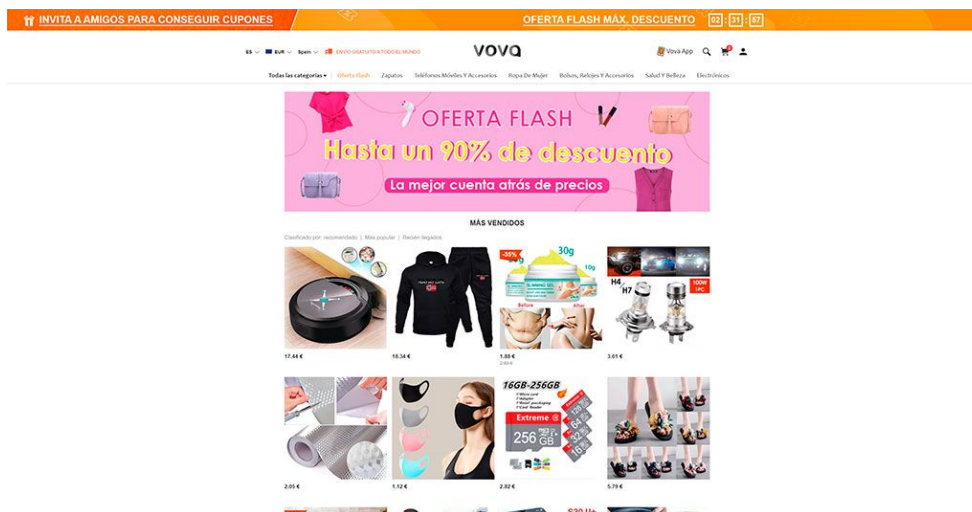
INVITA A AMIGOS PARA CONSEGUIR CUPONES

OFERTA FLASH MÁX. DESCUENTO 02 : 31 : 57

ES EUR Spain ENVÍO GRATUITO A TODO EL MUNDO

vova

Vova App

Todas las categorías Oferta Flash Zapatos Teléfonos Móviles Y Accesorios Ropa De Mujer Bolsos, Relojes Y Accesorios Salud Y Belleza Electrónicos

OFERTA FLASH

Hasta un 90% de descuento

La mejor cuenta atrás de precios

MÁS VENDIDOS

Clasificado por: recomendado | Más popular | Recién llegados

17.44 €

18.34 €

-35%

30g

10g

Before After

1.88 €

3.01 €

H4 H7

100W 1PC

2.05 €

1.12 €

16GB-256GB

Extreme

256 GB

128 64 32 16

2.82 €

5.79 €